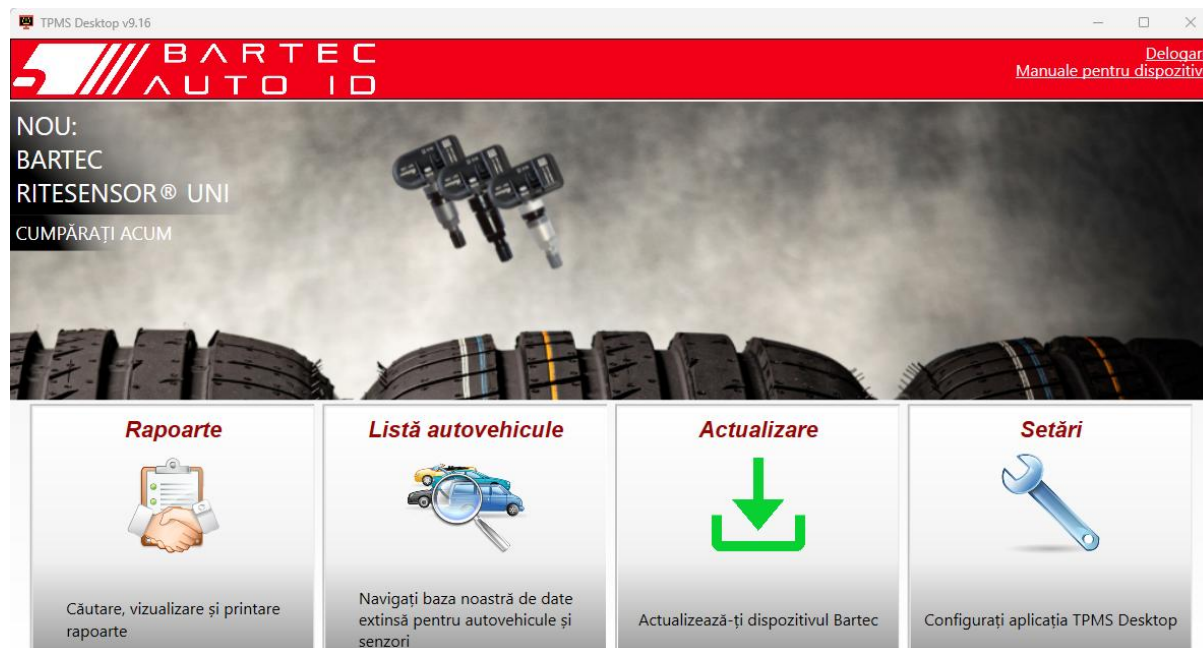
TPMS Desktop v9.16

BARTEC AUTO ID

Delogar
Manuale pentru dispozitiv

NOU:
BARTEC
RITESENSOR® UNI
CUMPĂRAȚI ACUM

Rapoarte
Căutare, vizualizare și printare rapoarte

Listă autovehicule
Navigați baza noastră de date extinsă pentru autovehicule și senzori

Actualizare
Actualizează-ți dispozitivul Bartec

Setări
Configurați aplicația TPMS Desktop